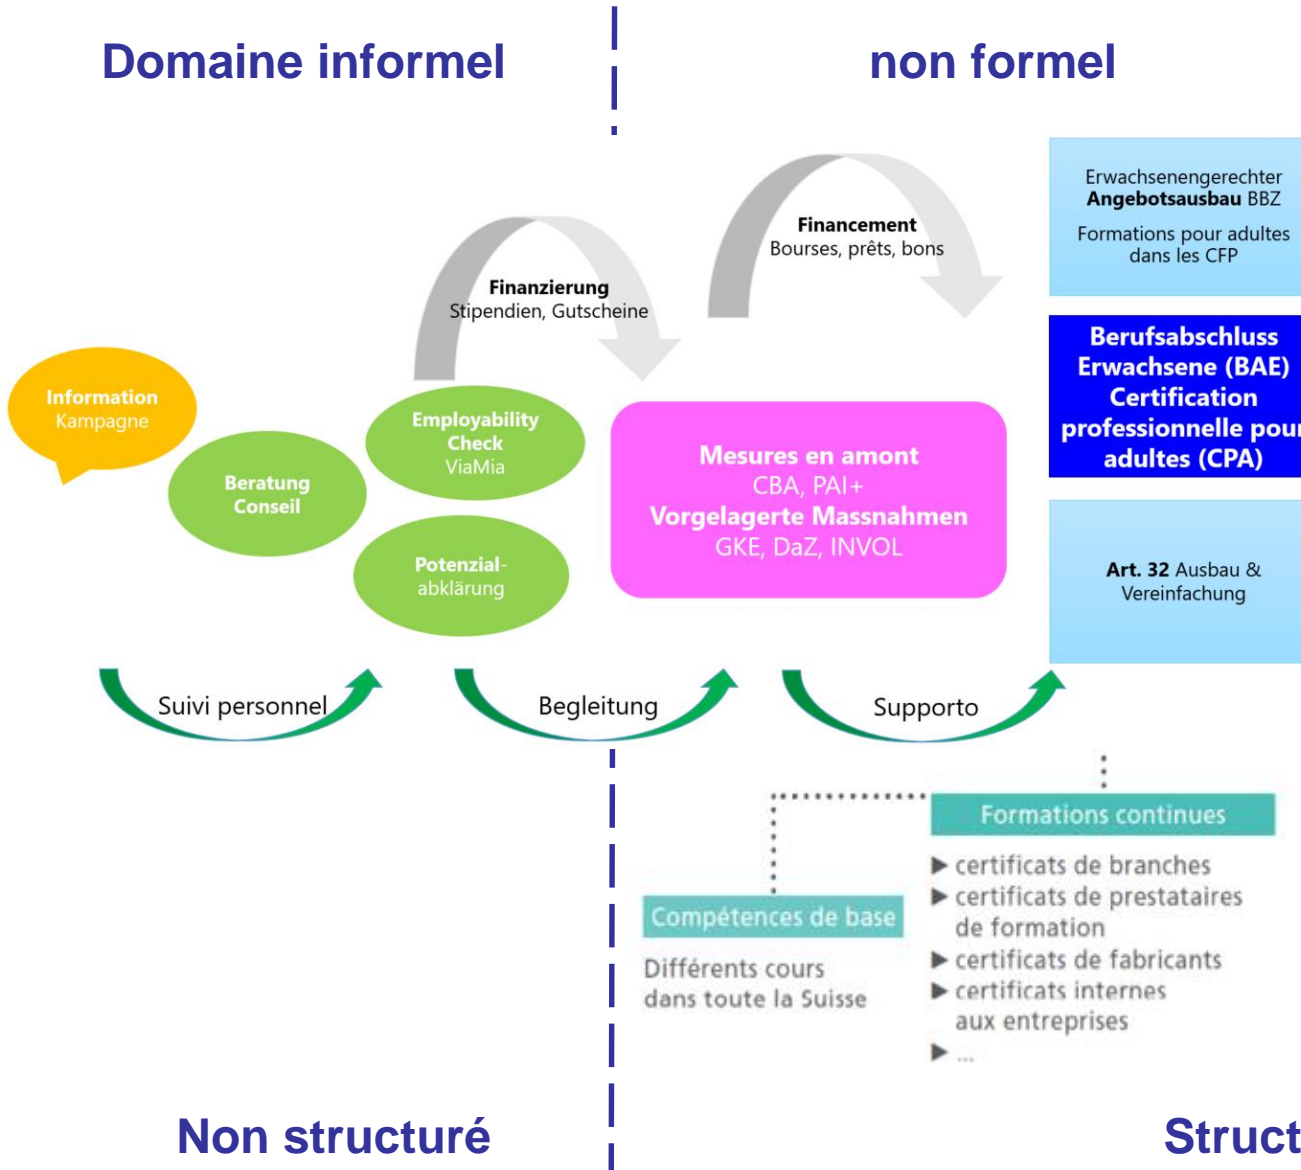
Domaine informel

non formel

Erwachsenengerechter **Angebotsausbau** BBZ

Formations pour adultes dans les CFP

Financement
Bourses, prêts, bons

Finanzierung
Stipendien, Gutscheine

Berufsabschluss Erwachsene (BAE) Certification professionnelle pour adultes (CPA)

Information
Kampagne

Beratung
Conseil

Employability Check
ViaMia

Potenzial-abklärung

Mesures en amont
CBA, PAI+
Vorgelagerte Massnahmen
GKE, DaZ, INVOL

Art. 32 Ausbau & Vereinfachung

Suivi personnel

Begleitung

Supporto

Formations continues

▶ certificats de branches
▶ certificats de prestataires de formation
▶ certificats de fabricants
▶ certificats internes aux entreprises
▶ ...

Compétences de base

Différents cours dans toute la Suisse

Non structuré

Struct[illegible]